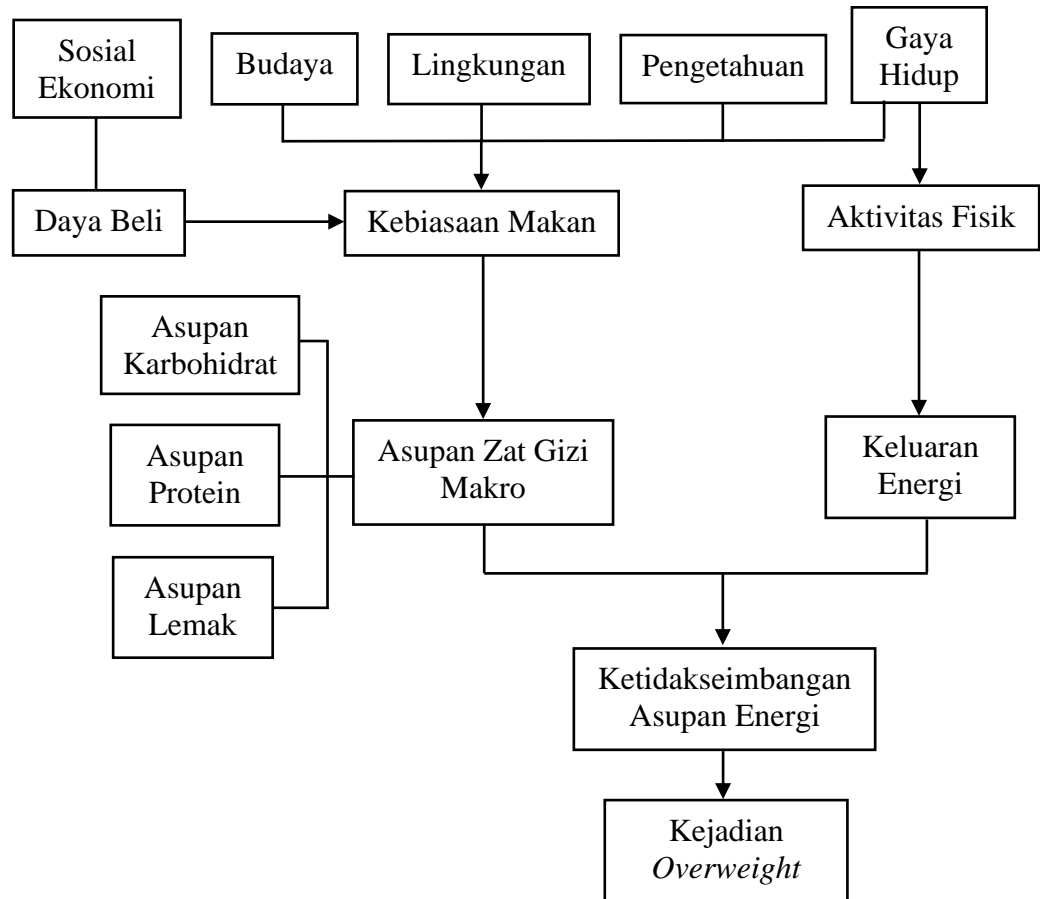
Sosial Ekonomi

Budaya

Lingkungan

Pengetahuan

Gaya Hidup

Daya Beli

Kebiasaan Makan

Aktivitas Fisik

Asupan Karbohidrat

Asupan Protein

Asupan Lemak

Asupan Zat Gizi Makro

Keluaran Energi

Ketidakseimbangan Asupan Energi

Kejadian *Overweight*